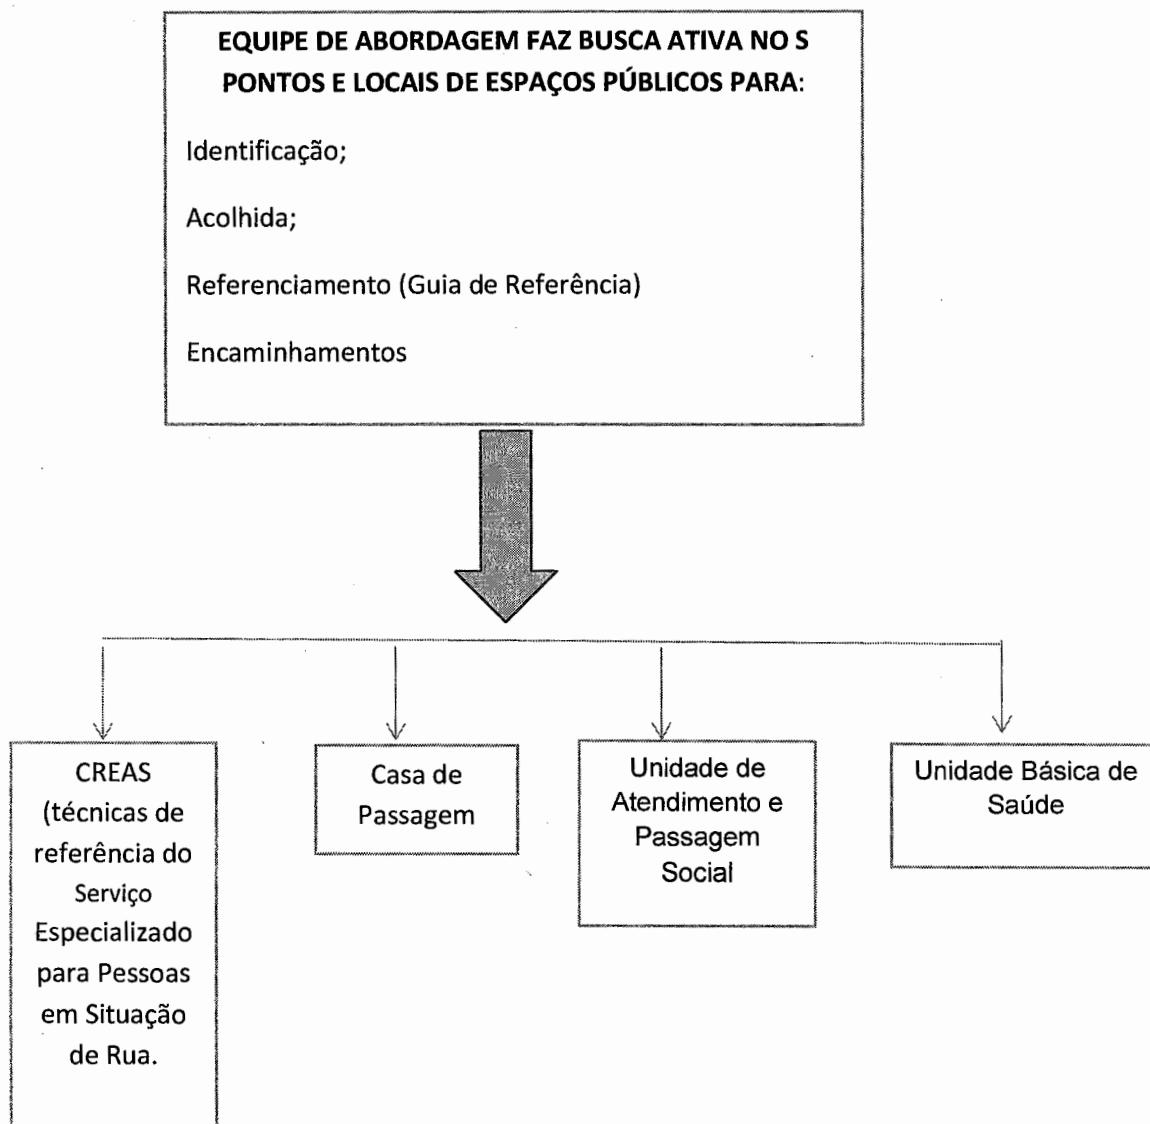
EQUIPE DE ABORDAGEM FAZ BUSCA ATIVA NO S PONTOS E LOCAIS DE ESPAÇOS PÚBLICOS PARA:

Identificação;

Acolhida;

Referenciamento (Guia de Referência)

Encaminhamentos

CREAS (técnicas de referência do Serviço Especializado para Pessoas em Situação de Rua.

Casa de Passagem

Unidade de Atendimento e Passagem Social

Unidade Básica de Saúde